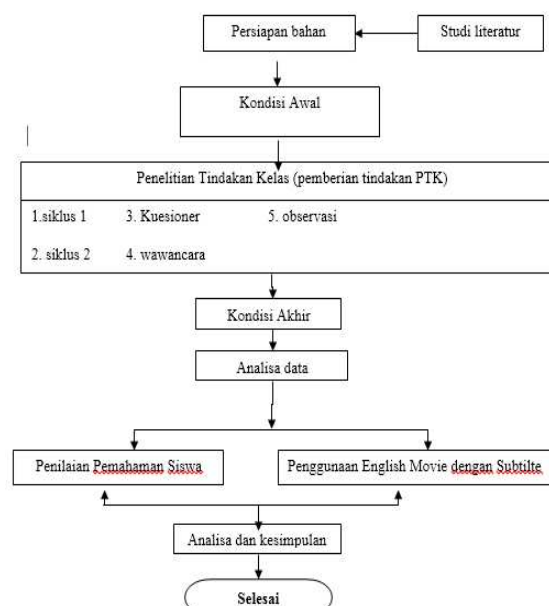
Persiapan bahan

Studi literatur

Kondisi Awal

Penelitian Tindakan Kelas (pemberian tindakan PTK)

1.siklus 1

3. Kuesioner

5. observasi

2. siklus 2

4. wawancara

Kondisi Akhir

Analisa data

Penilaian Pemahaman Siswa

Penggunaan English Movie dengan Subtilte

Analisa dan kesimpulan

Selesai